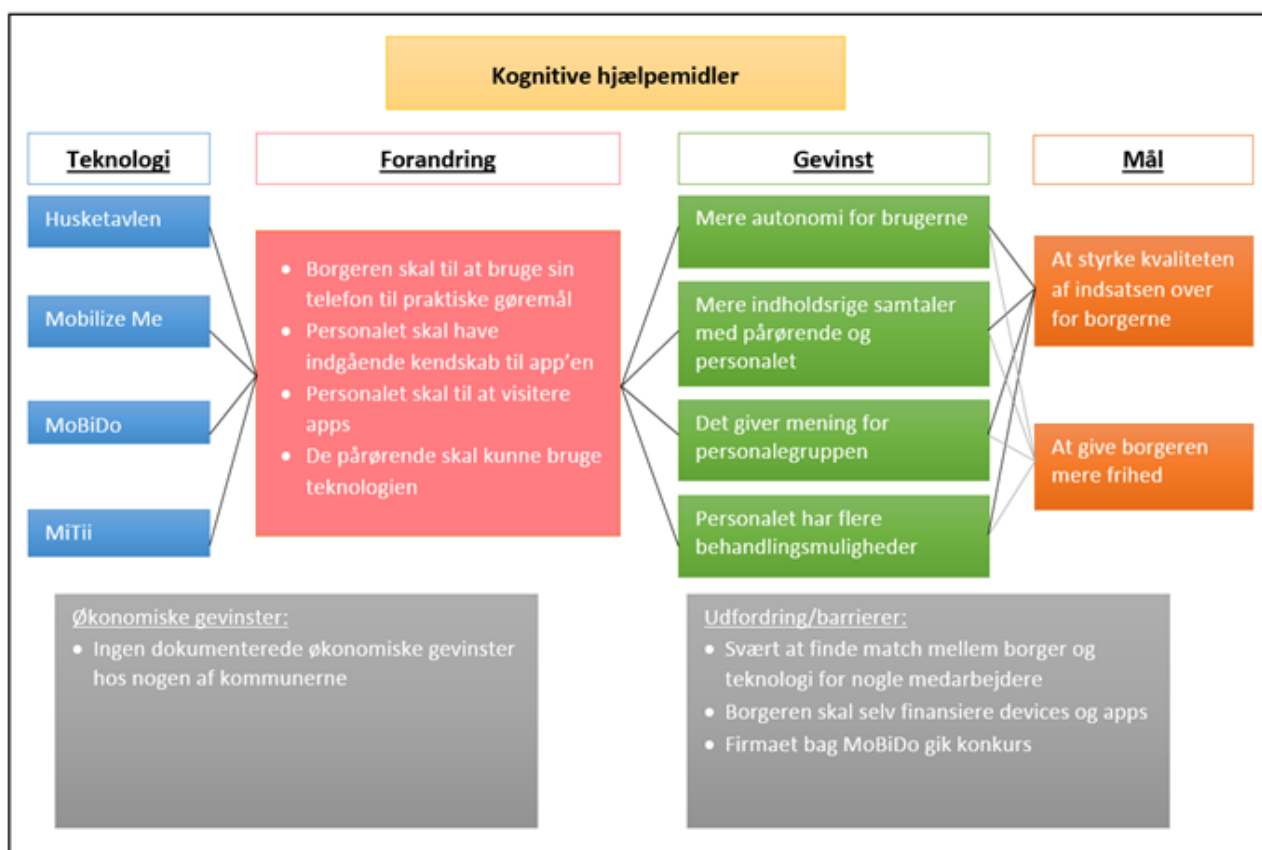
Kognitive hjælpemidler

Teknologi

Husketavlen

Mobilize Me

MoBiDo

MiTii

Forandring

- Borgeren skal til at bruge sin telefon til praktiske gøremål
- Personalet skal have indgående kendskab til app'en
- Personalet skal til at visitere apps
- De pårørende skal kunne bruge teknologien

Gevinst

Mere autonomi for brugerne

Mere indholdsrige samtaler med pårørende og personalet

Det giver mening for personalegruppen

Personalet har flere behandlingsmuligheder

Mål

At styrke kvaliteten af indsatsen over for borgerne

At give borgeren mere frihed

Økonomiske gevinster:
- Ingen dokumenterede økonomiske gevinster hos nogen af kommunerne

Udfordring/barrierer:
- Svært at finde match mellem borger og teknologi for nogle medarbejdere
- Borgeren skal selv finansiere devices og apps
- Firmaet bag MoBiDo gik konkurs